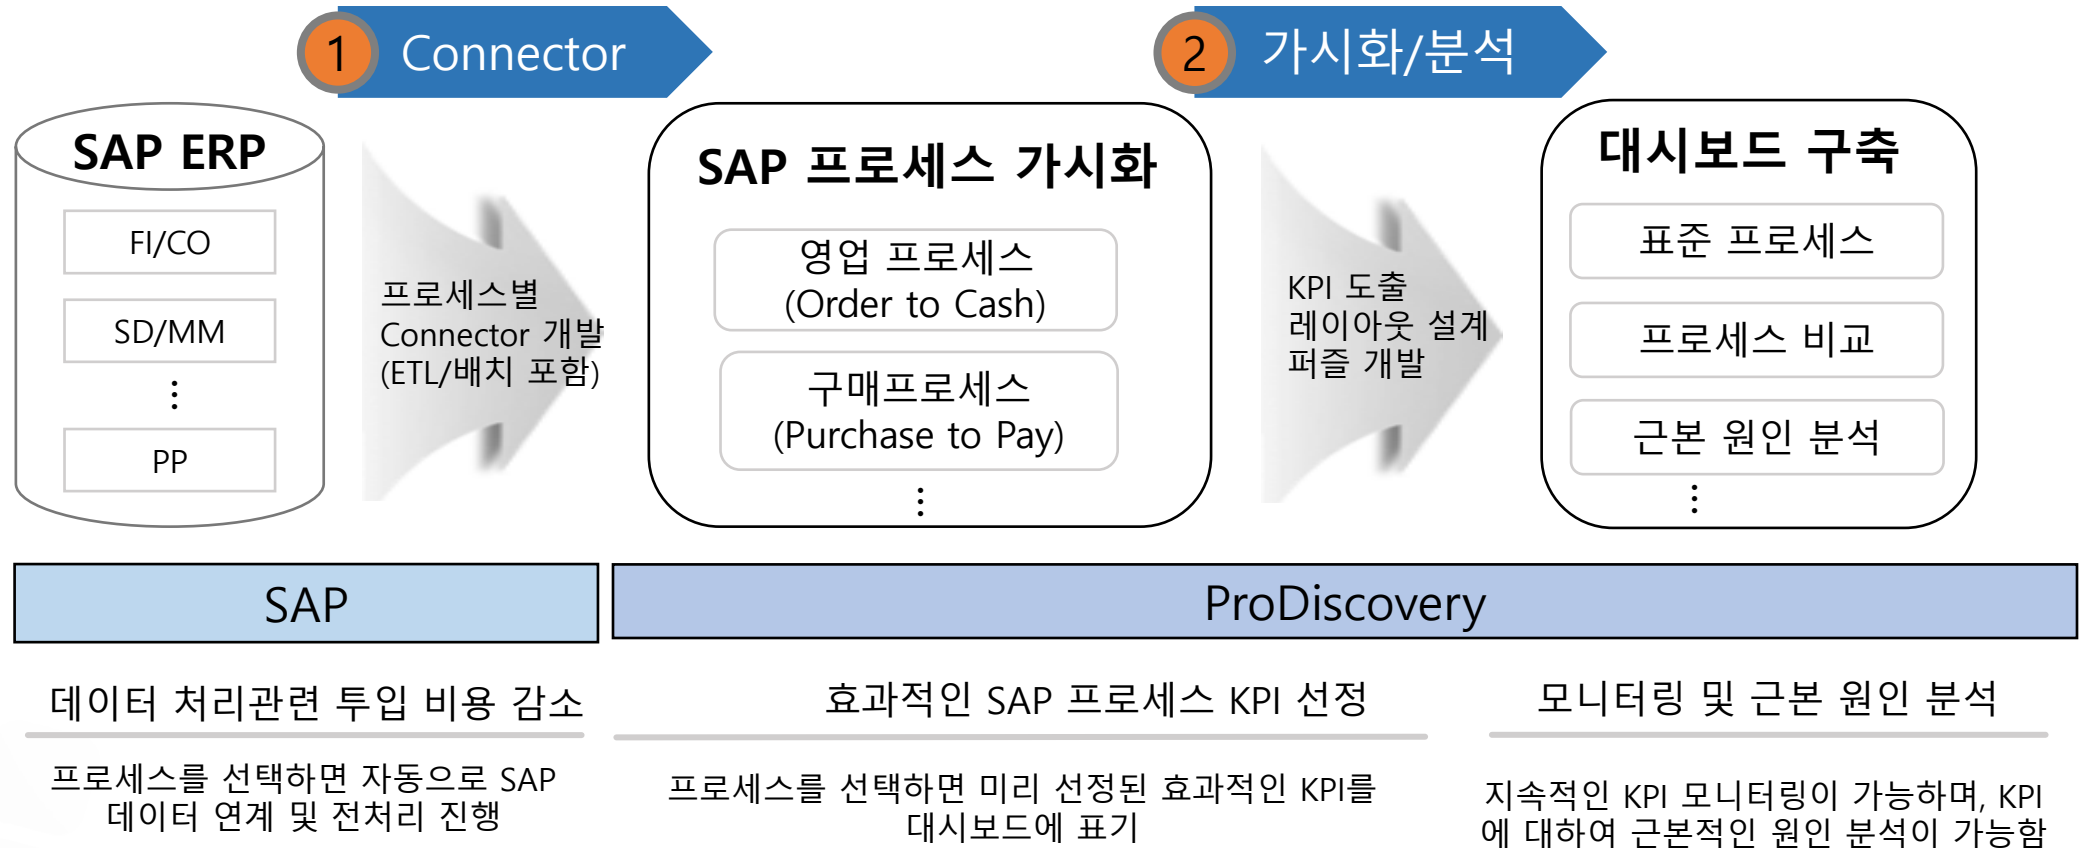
1 Connector

2 가시화/분석

SAP ERP

FI/CO

SD/MM

⋮

PP

프로세스별 Connector 개발 (ETL/배치 포함)

SAP 프로세스 가시화

영업 프로세스 (Order to Cash)

구매프로세스 (Purchase to Pay)

⋮

KPI 도출 레이아웃 설계 퍼즐 개발

대시보드 구축

표준 프로세스

프로세스 비교

근본 원인 분석

⋮

SAP

ProDiscovery

데이터 처리관련 투입 비용 감소

프로세스를 선택하면 자동으로 SAP 데이터 연계 및 전처리 진행

효과적인 SAP 프로세스 KPI 선정

프로세스를 선택하면 미리 선정된 효과적인 KPI를 대시보드에 표기

모니터링 및 근본 원인 분석

지속적인 KPI 모니터링이 가능하며, KPI에 대하여 근본적인 원인 분석이 가능함